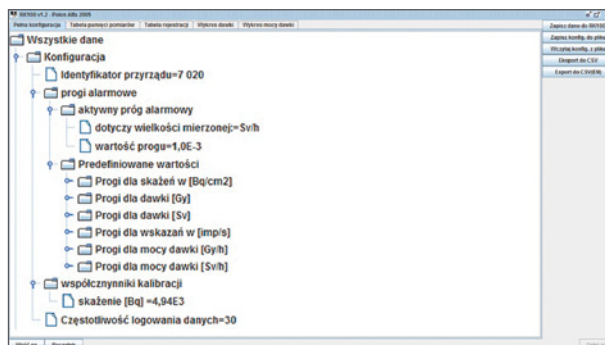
RK100 v1.2 - Polon Alfa 2005

Pełna konfiguracja | Tabela pamięci pomiarów | Tabela rejestracji | Wykres dawki | Wykres mocy dawki

Wszystkie dane
Konfiguracja
Identyfikator przyrządu=7 020
progi alarmowe
aktywny próg alarmowy
dotyczy wielkości mierzonej:=Sv/h
wartość progu=1,0E-3
Predefiniowane wartości
Progi dla skażeń w [Bq/cm2]
Progi dla dawki [Gy]
Progi dla dawki [Sv]
Progi dla wskazań w [imp/s]
Progi dla mocy dawki [Gy/h]
Progi dla mocy dawki [Sv/h]
współczynniki kalibracji
skażenie [Bq] =4,94E3
Częstotliwość logowania danych=30

Zapisz dane do RK100
Zapisz konfig. do pliku
Wczytaj konfig. z pliku
Eksport do CSV
Export do CSV(IIS)

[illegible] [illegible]